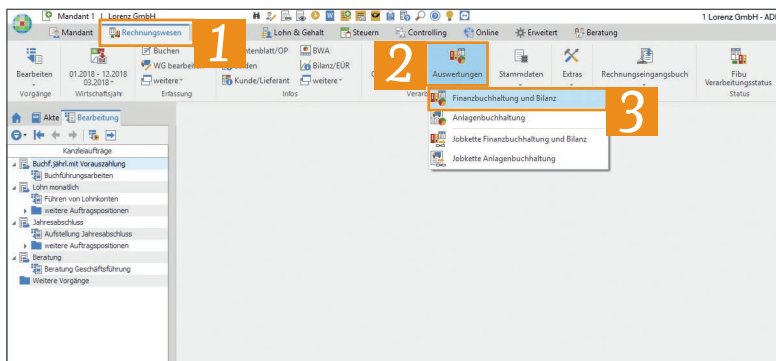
Mandant 1 | Lorenz GmbH

1 Lorenz GmbH - ADI

Mandant
Rechnungswesen
1
Lohn & Gehalt
Steuern
Controlling
Online
Erweitert
Beratung

Bearbeiten
Vorgänge
01.2018 - 12.2018
03.2018
Wirtschaftsjahr
Buchen
WG bearbei
weitere
Erfassung
ntenblatt/OP
den
Kunde/Lieferant
Infos
BWA
Bilanz/EÜR
weitere
2
Auswertungen
Stammdaten
Extras
Rechnungseingangsbuch
Fibu Verarbeitungsstatus
Status

Akte
Bearbeitung
Kanzleiaufträge
Buchf.jährl.mit Vorauszahlung
Buchführungsarbeiten
Lohn monatlich
Führen von Lohnkonten
weitere Auftragspositionen
Jahresabschluss
Aufstellung Jahresabschluss
weitere Auftragspositionen
Beratung
Beratung Geschäftsführung
Weitere Vorgänge

Finanzbuchhaltung und Bilanz
3
Anlagenbuchhaltung
Jobkette Finanzbuchhaltung und Bilanz
Jobkette Anlagenbuchhaltung